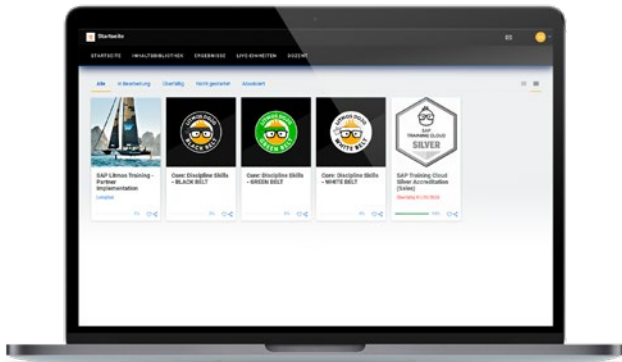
Startseite

STARTSEITE INHALTSBIBLIOTHEK ERGEBNISSE LIVE-EINHEITEN DOZENT

DE

Alle In Bearbeitung Überfällig Nicht gestartet Abonniert

LITMOS GUILD BLACK BELT

LITMOS GUILD GREEN BELT

LITMOS GUILD WHITE BELT

SAP TRAINING CLOUD SILVER

SAP Litmos Training - Partner Implementation
Lernpfad

Core: Discipline Skills - BLACK BELT

Core: Discipline Skills - GREEN BELT

Core: Discipline Skills - WHITE BELT

SAP Training Cloud Silver Accreditation (Sales)
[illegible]